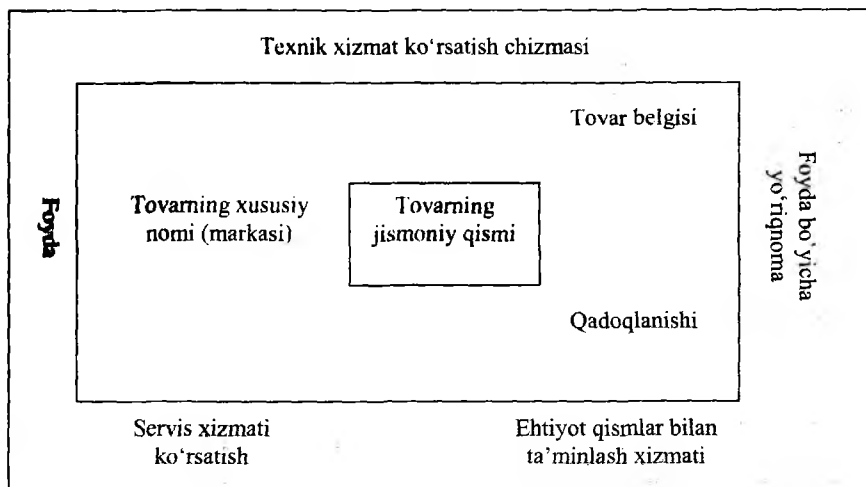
Texnik xizmat ko'rsatish chizmasi

Tovar belgisi

Foyda

Tovarning xususiy nomi (markasi)

Tovarning jismoniy qismi

Foyda bo'yicha yo'riqnoma

Qadoqlanishi

Servis xizmati ko'rsatish

Ehtiyot qismlar bilan ta'minlash xizmati